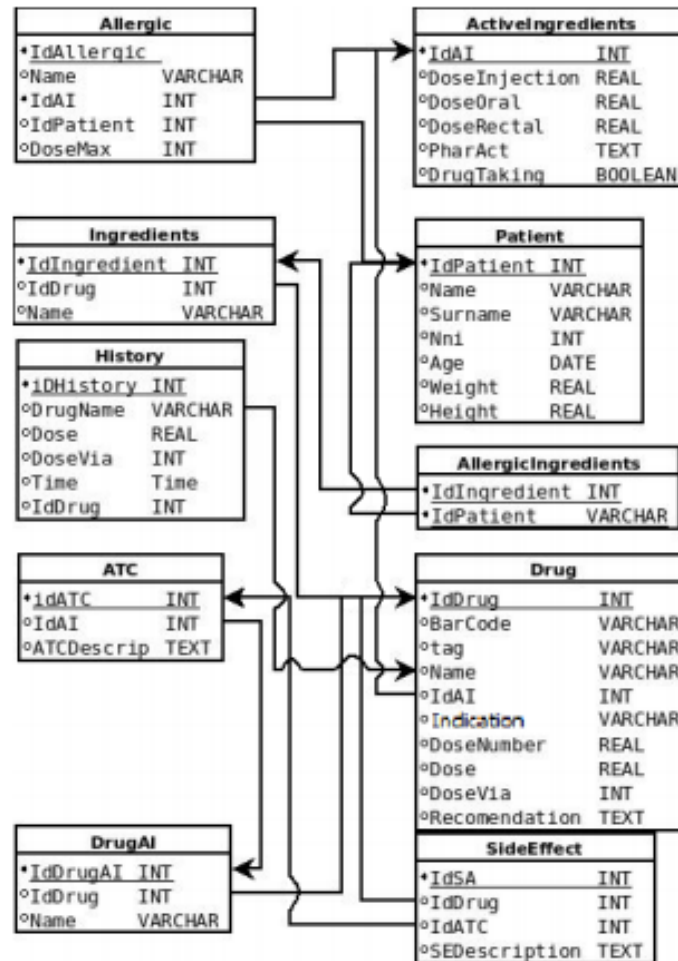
Allergic
•IdAllergic
∘Name VARCHAR
•IdAI INT
∘IdPatient INT
∘DoseMax INT

ActiveIngredients
•IdAI INT
∘DoseInjection REAL
∘DoseOral REAL
∘DoseRectal REAL
∘PharAct TEXT
∘DrugTaking BOOLEAN

Ingredients
•IdIngredient INT
∘IdDrug INT
∘Name VARCHAR

Patient
•IdPatient INT
∘Name VARCHAR
∘Surname VARCHAR
∘Nni INT
∘Age DATE
∘Weight REAL
∘Height REAL

History
•iDHistory INT
∘DrugName VARCHAR
∘Dose REAL
∘DoseVia INT
∘Time Time
∘IdDrug INT

AllergicIngredients
•IdIngredient INT
•IdPatient VARCHAR

ATC
•idATC INT
∘IdAI INT
∘ATCDescrip TEXT

Drug
•IdDrug INT
∘BarCode VARCHAR
∘tag VARCHAR
∘Name VARCHAR
∘IdAI INT
∘Indication VARCHAR
∘DoseNumber REAL
∘Dose REAL
∘DoseVia INT
∘Recomendation TEXT

DrugAI
•IdDrugAI INT
∘IdDrug INT
∘Name VARCHAR

SideEffect
•IdSA INT
∘IdDrug INT
∘IdATC INT
∘SEDescription TEXT